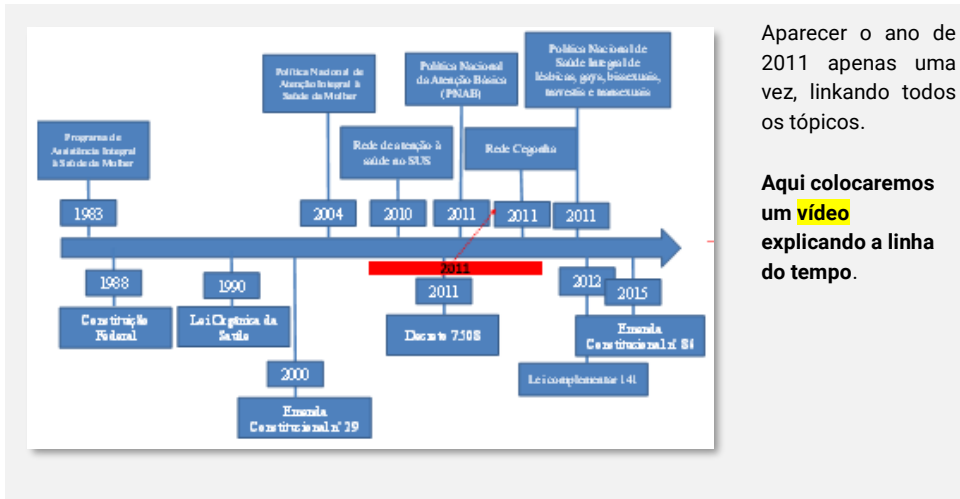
Programa de Assistência Integral à Saúde da Mulher

1983

Política Nacional de Atenção Integral à Saúde da Mulher

2004

Rede de atenção à saúde no SUS

2010

Política Nacional da Atenção Básica (PNAB)

2011

Rede Cegonha

2011

Política Nacional de Saúde Integral de lésbicas, gays, bissexuais, travestis e transexuais

2011

1988

Constituição Federal

1990

Lei Orgânica da Saúde

2000

Emenda Constitucional nº 29

2011

2011

Decreto 7.508

2012

2015

Emenda Constitucional nº 86

Lei complementar 141

Aparecer o ano de 2011 apenas uma vez, linkando todos os tópicos.

**Aqui colocaremos um vídeo explicando a linha do tempo**.